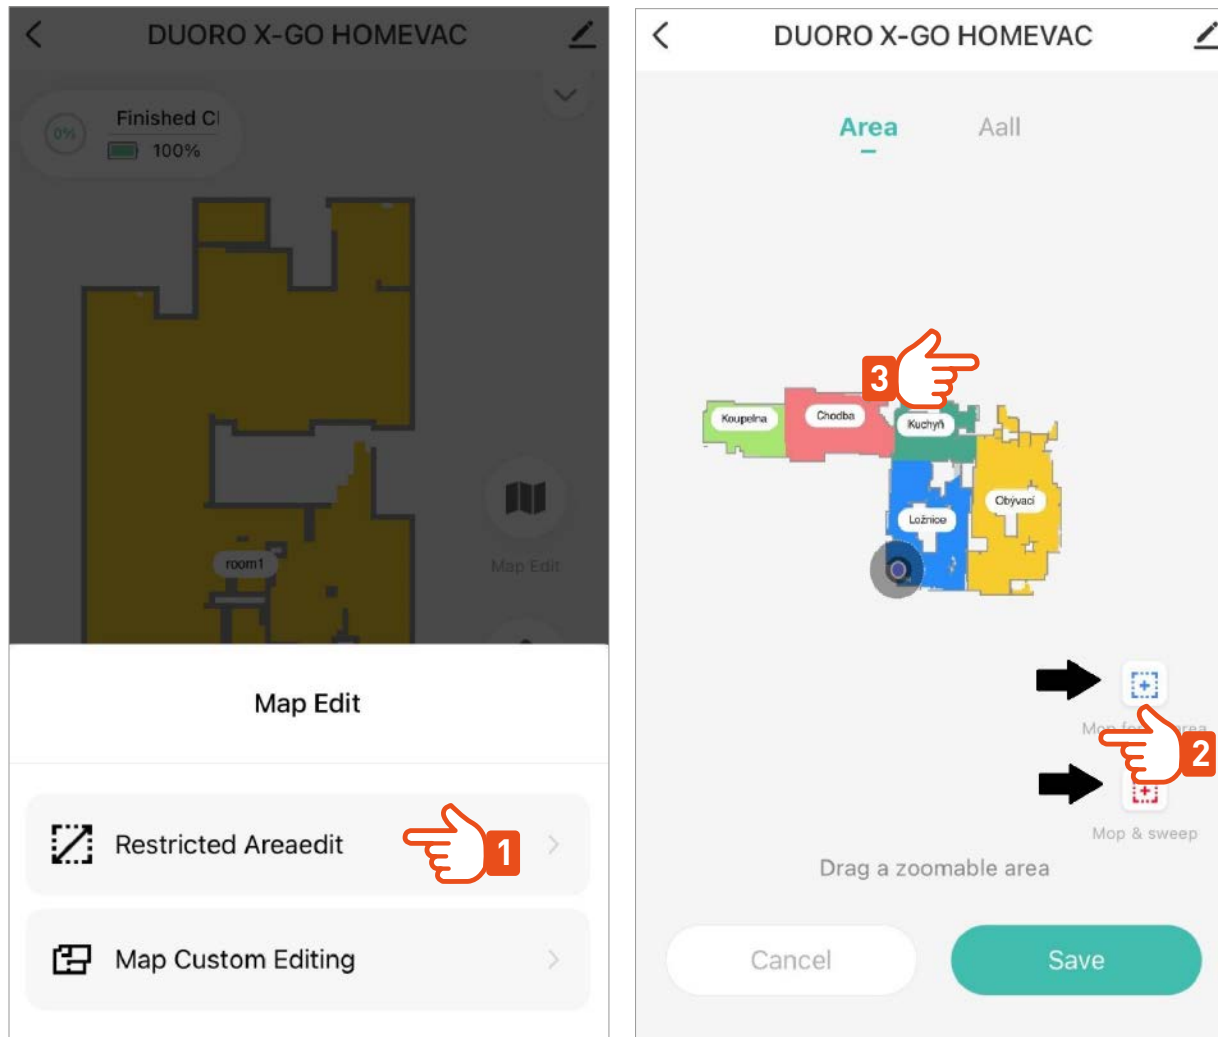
DUORO X-GO HOMEVAC

0%

Finished Cl

100%

room1

Map Edit

Map Edit

Restricted Areaedit

1

Map Custom Editing

DUORO X-GO HOMEVAC

Area

Aall

3

Koupelna

Chodba

Kuchyň

Obývací

Ložnice

Mop fo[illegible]rea

2

Mop & sweep

Drag a zoomable area

Cancel

Save